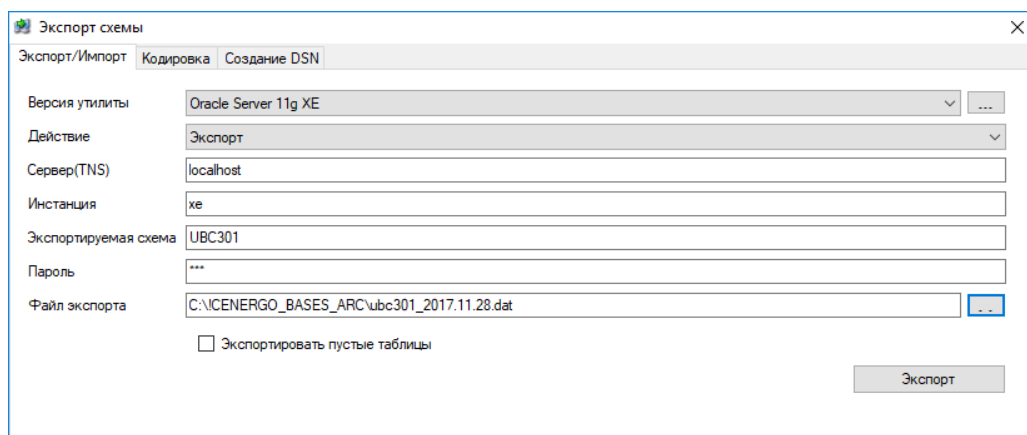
Экспорт схемы

Экспорт/Импорт | Кодировка | Создание DSN

Версия утилиты | Oracle Server 11g XE | ...

Действие | Экспорт

Сервер(TNS) | localhost

Инстанция | xe

Экспортируемая схема | UBC301

Пароль | ***

Файл экспорта | C:\!CENERGO_BASES_ARC\ubc301_2017.11.28.dat | ...

Экспортировать пустые таблицы

Экспорт